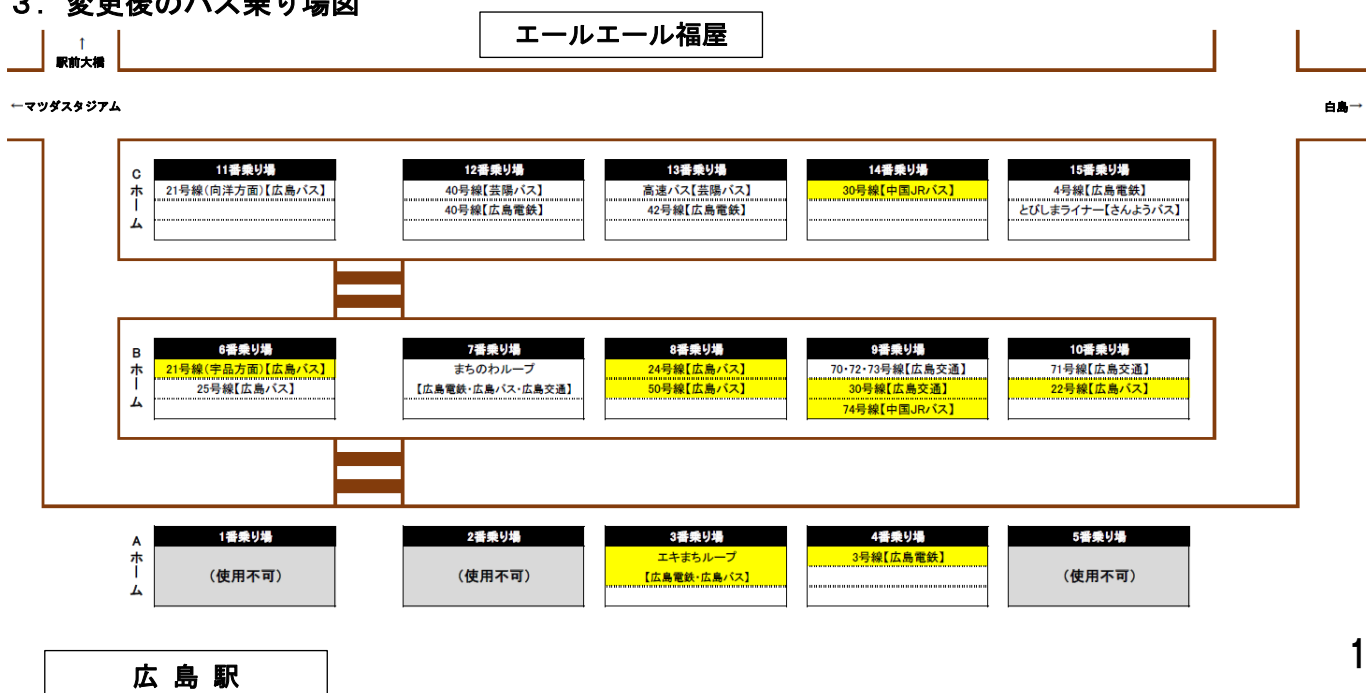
３．変更後のバス乗り場図

エールエール福屋

↑
駅前大橋

←マツダスタジアム

白島→

Cホーム

11番乗り場
21号線(向洋方面)【広島バス】

12番乗り場
40号線【芸陽バス】
40号線【広島電鉄】

13番乗り場
高速バス【芸陽バス】
42号線【広島電鉄】

14番乗り場
30号線【中国JRバス】

15番乗り場
4号線【広島電鉄】
とびしまライナー【さんようバス】

Bホーム

6番乗り場
21号線(宇品方面)【広島バス】
25号線【広島バス】

7番乗り場
まちのわループ
【広島電鉄・広島バス・広島交通】

8番乗り場
24号線【広島バス】
50号線【広島バス】

9番乗り場
70・72・73号線【広島交通】
30号線【広島交通】
74号線【中国JRバス】

10番乗り場
71号線【広島交通】
22号線【広島バス】

Aホーム

1番乗り場
(使用不可)

2番乗り場
(使用不可)

3番乗り場
エキまちループ
【広島電鉄・広島バス】

4番乗り場
3号線【広島電鉄】

5番乗り場
(使用不可)

広 島 駅

1